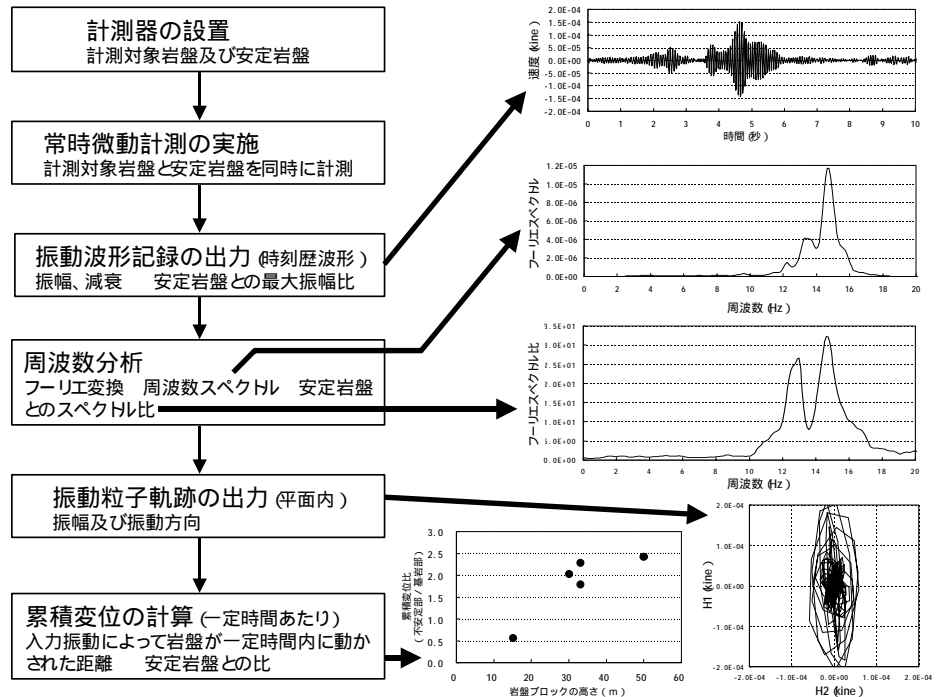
計測器の設置
計測対象岩盤及び安定岩盤

常時微動計測の実施
計測対象岩盤と安定岩盤を同時に計測

振動波形記録の出力 (時刻歴波形)
振幅、減衰　安定岩盤との最大振幅比

周波数分析
フーリエ変換　周波数スペクトル　安定岩盤とのスペクトル比

振動粒子軌跡の出力 (平面内)
振幅及び振動方向

累積変位の計算 (一定時間あたり)
入力振動によって岩盤が一定時間内に動かされた距離　安定岩盤との比

2.0E-04
1.5E-04
1.0E-04
5.0E-05
0.0E+00
-5.0E-05
-1.0E-04
-1.5E-04
-2.0E-04
速度 (kine)
0 1 2 3 4 5 6 7 8 9 10
時間 (秒)

1.2E-05
1.0E-05
8.0E-06
6.0E-06
4.0E-06
2.0E-06
0.0E+00
フーリエスペクトル
0 2 4 6 8 10 12 14 16 18 20
周波数 (Hz)

3.5E+01
3.0E+01
フーリエスペクトル比
0.0E+00
0 2 4 6 8 10 12 14 16 18 20
周波数 (Hz)

3.0
2.5
2.0
1.5
1.0
0.5
0.0
累積変位比 (不安定部／基岩部)
0 10 20 30 40 50 60
岩盤ブロックの高さ (m)

2.0E-04
1.0E-04
0.0E+00
-1.0E-04
-2.0E-04
H1 (kine)
-2.0E-04 -1.0E-04 0.0E+00 1.0E-04 2.0E-04
H2 (kine)